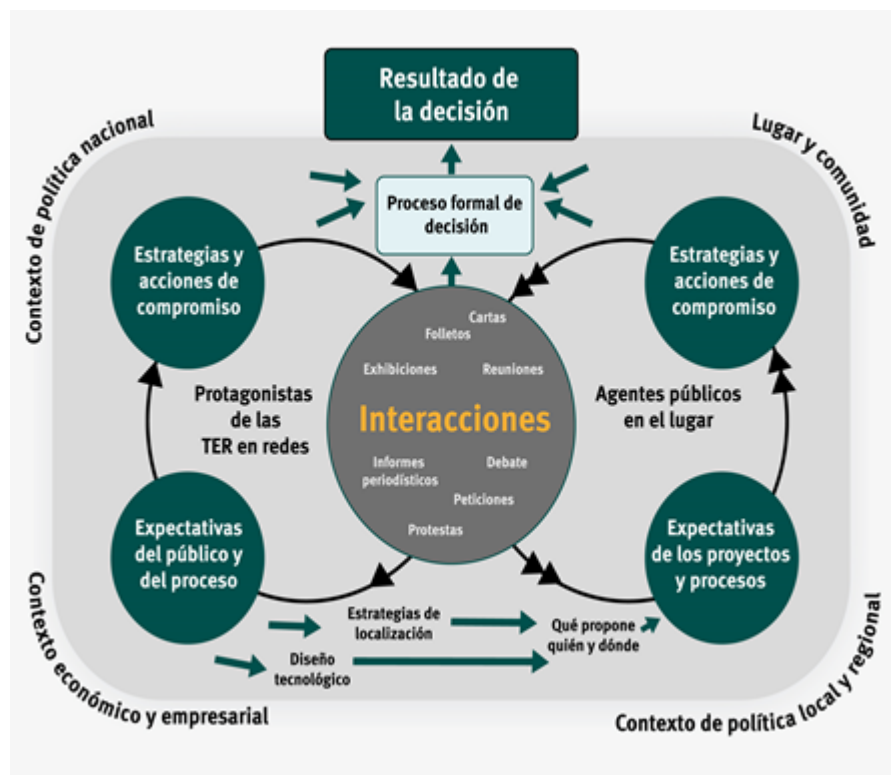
Resultado de la decisión

Contexto de política nacional

Lugar y comunidad

Proceso formal de decisión

Estrategias y acciones de compromiso

Estrategias y acciones de compromiso

Cartas
Folletos
Exhibiciones
Reuniones

Protagonistas de las TER en redes

Interacciones

Agentes públicos en el lugar

Informes periodísticos
Debate
Peticiones
Protestas

Expectativas del público y del proceso

Expectativas de los proyectos y procesos

Estrategias de localización

Qué propone quién y dónde

Diseño tecnológico

Contexto económico y empresarial

Contexto de política local y regional